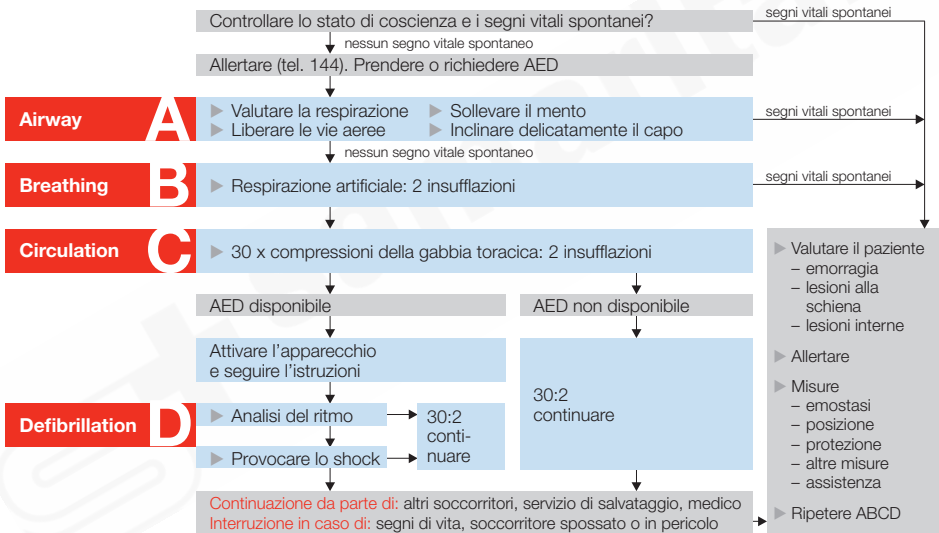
Controllare lo stato di coscienza e i segni vitali spontanei?

segni vitali spontanei

nessun segno vitale spontaneo

Allertare (tel. 144). Prendere o richiedere AED

Airway A

Valutare la respirazione
Liberare le vie aeree
Sollevare il mento
Inclinare delicatamente il capo

segni vitali spontanei

nessun segno vitale spontaneo

Breathing B

Respirazione artificiale: 2 insufflazioni

segni vitali spontanei

Circulation C

30 x compressioni della gabbia toracica: 2 insufflazioni

AED disponibile

AED non disponibile

Attivare l'apparecchio e seguire l'istruzioni

30:2 continuare

Defibrillation D

Analisi del ritmo

Provocare lo shock

30:2 continuare

Continuazione da parte di: altri soccorritori, servizio di salvataggio, medico
Interruzione in caso di: segni di vita, soccorritore spossato o in pericolo

Valutare il paziente
– emorragia
– lesioni alla schiena
– lesioni interne

Allertare

Misure
– emostasi
– posizione
– protezione
– altre misure
– assistenza

Ripetere ABCD